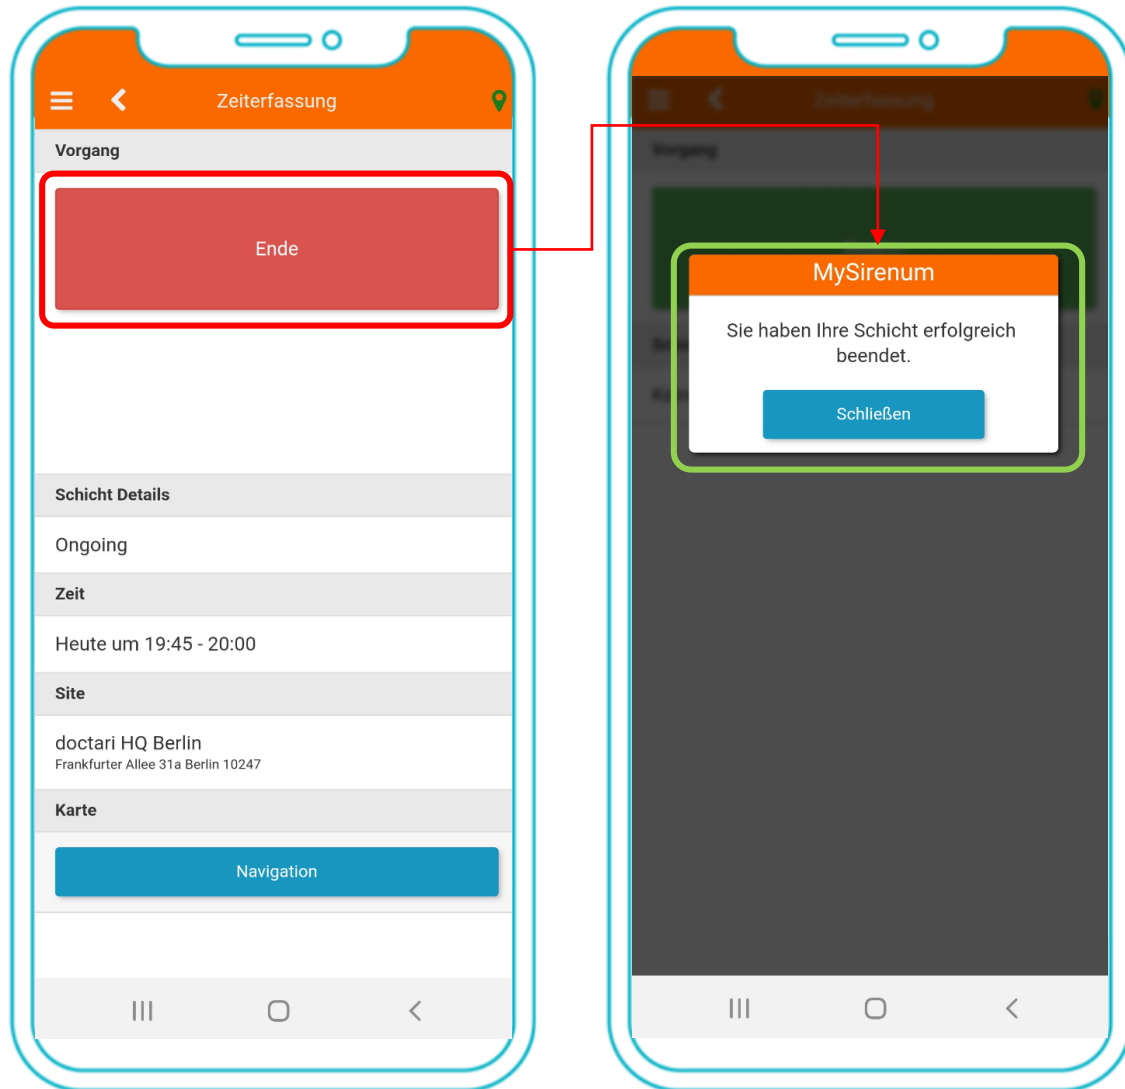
Zeiterfassung

Vorgang

Ende

Schicht Details

Ongoing

Zeit

Heute um 19:45 - 20:00

Site

doctari HQ Berlin
Frankfurter Allee 31a Berlin 10247

Karte

Navigation

Zeiterfassung

Vorgang

MySirenum

Sie haben Ihre Schicht erfolgreich beendet.

Schließen